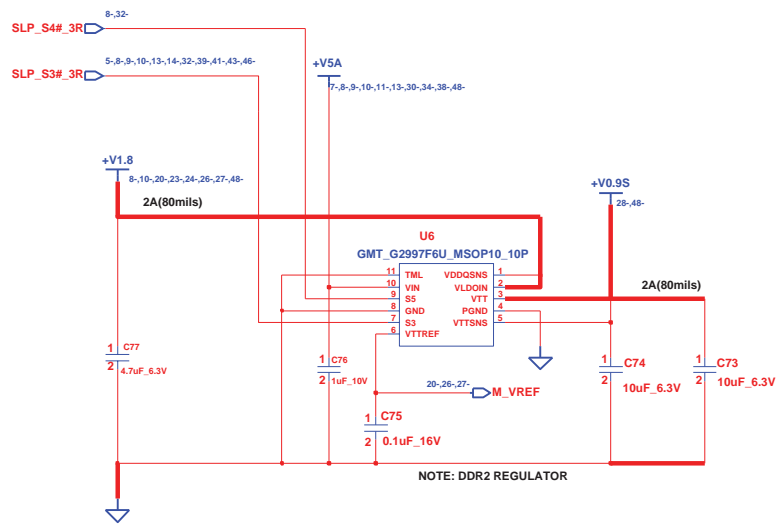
SLP_S4#_3R
8-,32-
SLP_S3#_3R
5-,8-,9-,10-,13-,14-,32-,39-,41-,43-,46-
+V5A
7-,8-,9-,10-,11-,13-,30-,34-,38-,48-
+V1.8
8-,10-,20-,23-,24-,26-,27-,48-
2A(80mils)
+V0.9S
28-,48-
U6
GMT_G2997F6U_MSOP10_10P
11 TML
10 VIN
9 S5
8 GND
7 S3
6 VTTREF
VDDQSNS 1
VLDOIN 2
VTT 3
PGND 4
VTTSNS 5
2A(80mils)
1 C77
2 4.7uF_6.3V
1 C76
2 1uF_10V
20-,26-,27-
M_VREF
1 C75
2 0.1uF_16V
1 C74
2 10uF_6.3V
1 C73
2 10uF_6.3V
NOTE: DDR2 REGULATOR